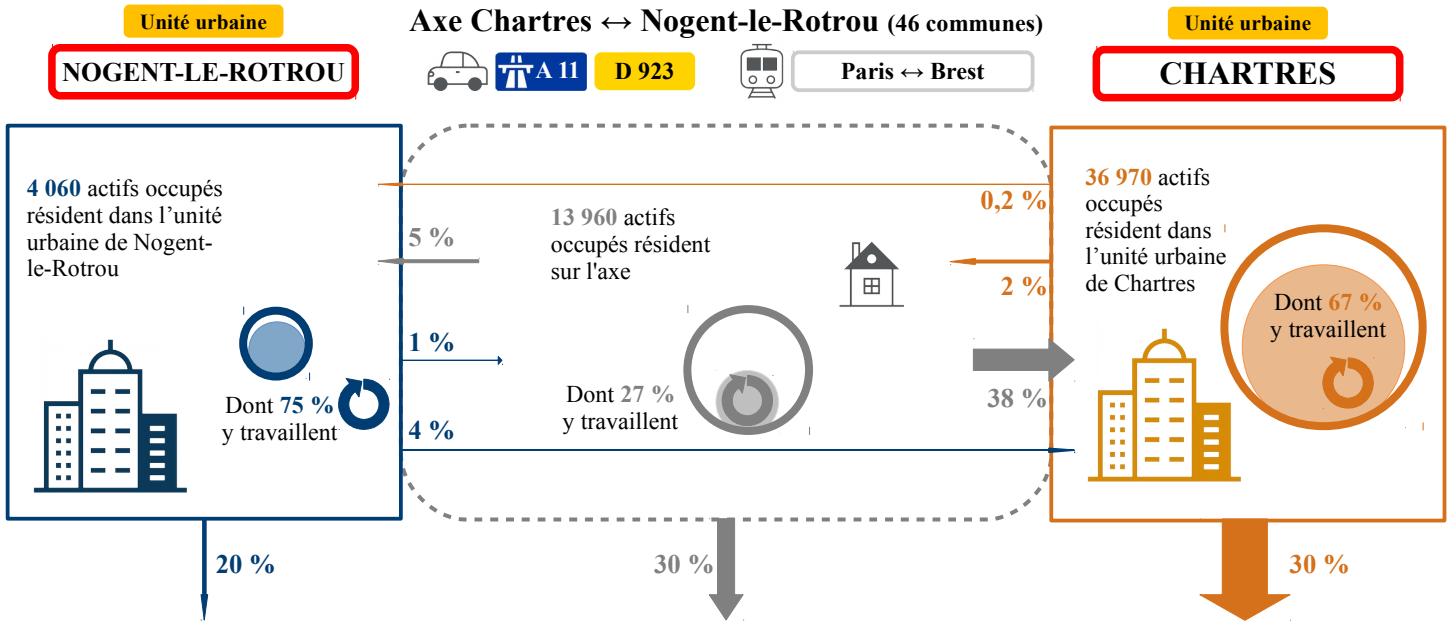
Unité urbaine

NOGENT-LE-ROTROU

Axe Chartres ↔ Nogent-le-Rotrou (46 communes)

A 11

D 923

Paris ↔ Brest

Unité urbaine

CHARTRES

4 060 actifs occupés résident dans l'unité urbaine de Nogent-le-Rotrou

Dont 75 % y travaillent

5 %

1 %

4 %

13 960 actifs occupés résident sur l'axe

Dont 27 % y travaillent

0,2 %

2 %

38 %

36 970 actifs occupés résident dans l'unité urbaine de Chartres

Dont 67 % y travaillent

20 %

30 %

30 %